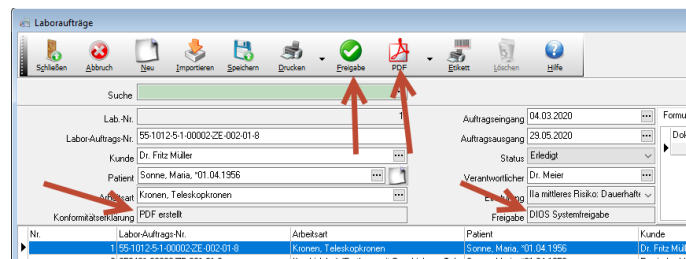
Laboraufträge

Schließen Abbruch Neu Importieren Speichern Drucken Freigabe PDF Etikett Löschen Hilfe

Suche

Lab.-Nr. 1
Labor-Auftrags-Nr. 55-1012-5-1-00002-ZE-002-01-8
Kunde Dr. Fritz Müller
Patient Sonne, Maria, *01.04.1956
Arbeitsart Kronen, Teleskopkronen
Konformitätserklärung PDF erstellt

Auftragseingang 04.03.2020
Auftragsausgang 29.05.2020
Status Erledigt
Verantwortlicher Dr. Meier
Einstufung IIa mittleres Risiko: Dauerhafte
Freigabe DIOS Systemfreigabe

Formu
Dok

| Nr. | Labor-Auftrags-Nr. | Arbeitsart | Patient | Kunde |
|---|---|---|---|---|
| 1 | 55-1012-5-1-00002-ZE-002-01-8 | Kronen, Teleskopkronen | Sonne, Maria, *01.04.1956 | Dr. Fritz Mü |